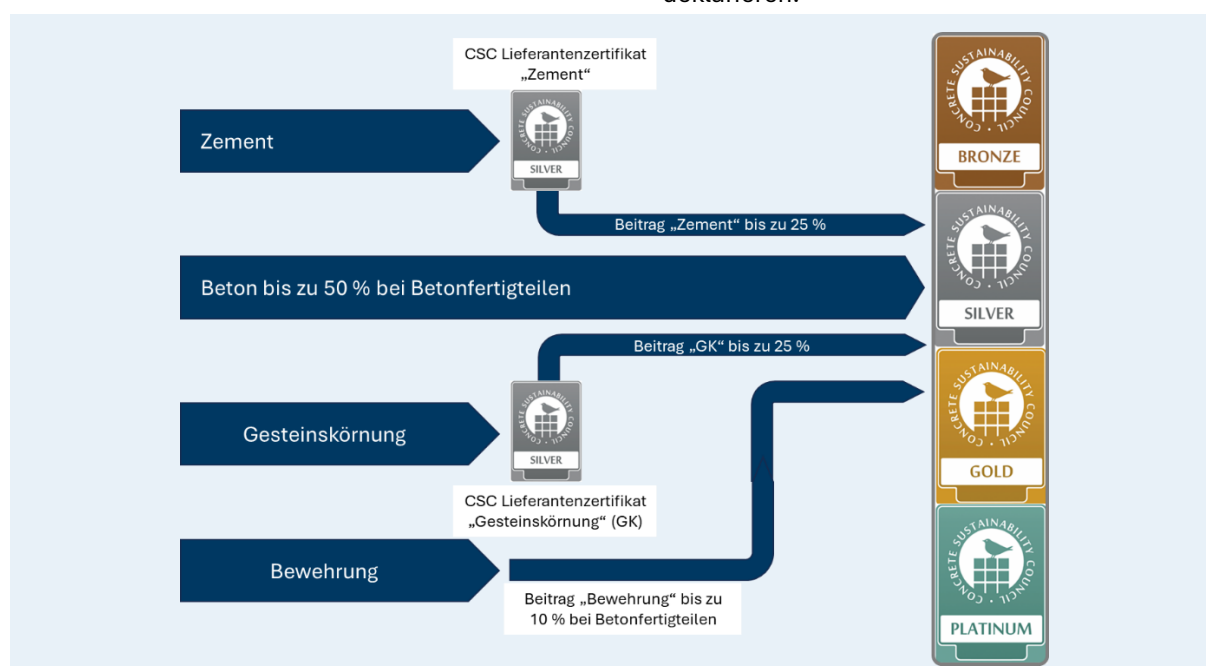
deklarieren.

CSC Lieferantenzertifikat „Zement“

CONCRETE SUSTAINABILITY COUNCIL
SILVER

Zement

Beitrag „Zement“ bis zu 25 %

Beton bis zu 50 % bei Betonfertigteilen

Beitrag „GK“ bis zu 25 %

Gesteinskörnung

CONCRETE SUSTAINABILITY COUNCIL
SILVER

CSC Lieferantenzertifikat „Gesteinskörnung“ (GK)

Bewehrung

Beitrag „Bewehrung“ bis zu 10 % bei Betonfertigteilen

CONCRETE SUSTAINABILITY COUNCIL
BRONZE

CONCRETE SUSTAINABILITY COUNCIL
SILVER

CONCRETE SUSTAINABILITY COUNCIL
GOLD

CONCRETE SUSTAINABILITY COUNCIL
PLATINUM